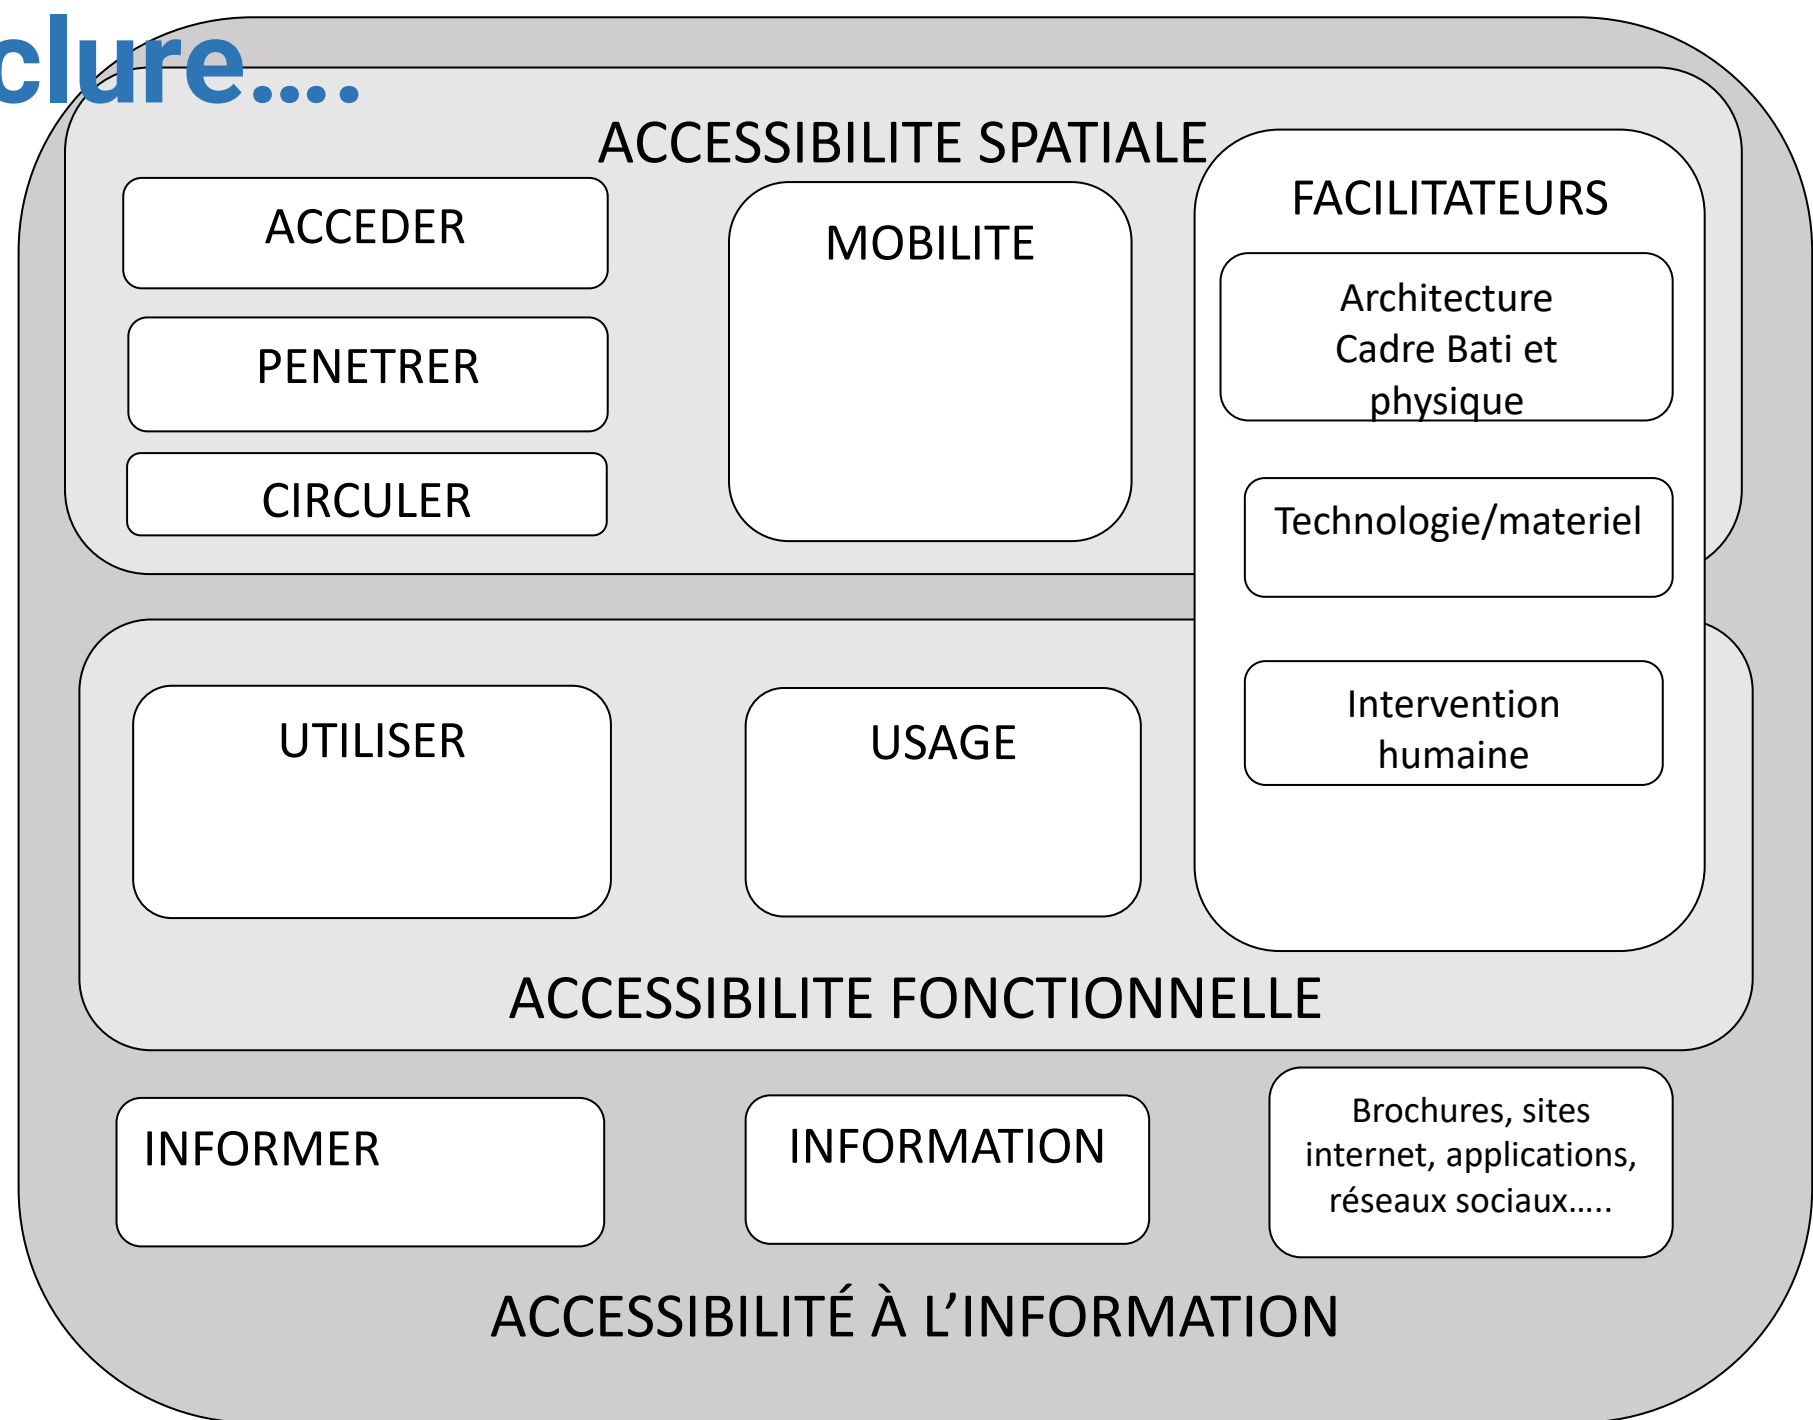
clure....

ACCESSIBILITE SPATIALE

ACCEDER

PENETRER

CIRCULER

MOBILITE

FACILITATEURS

Architecture Cadre Bati et physique

Technologie/materiel

Intervention humaine

UTILISER

USAGE

ACCESSIBILITE FONCTIONNELLE

INFORMER

INFORMATION

Brochures, sites internet, applications, réseaux sociaux…..

ACCESSIBILITÉ À L’INFORMATION